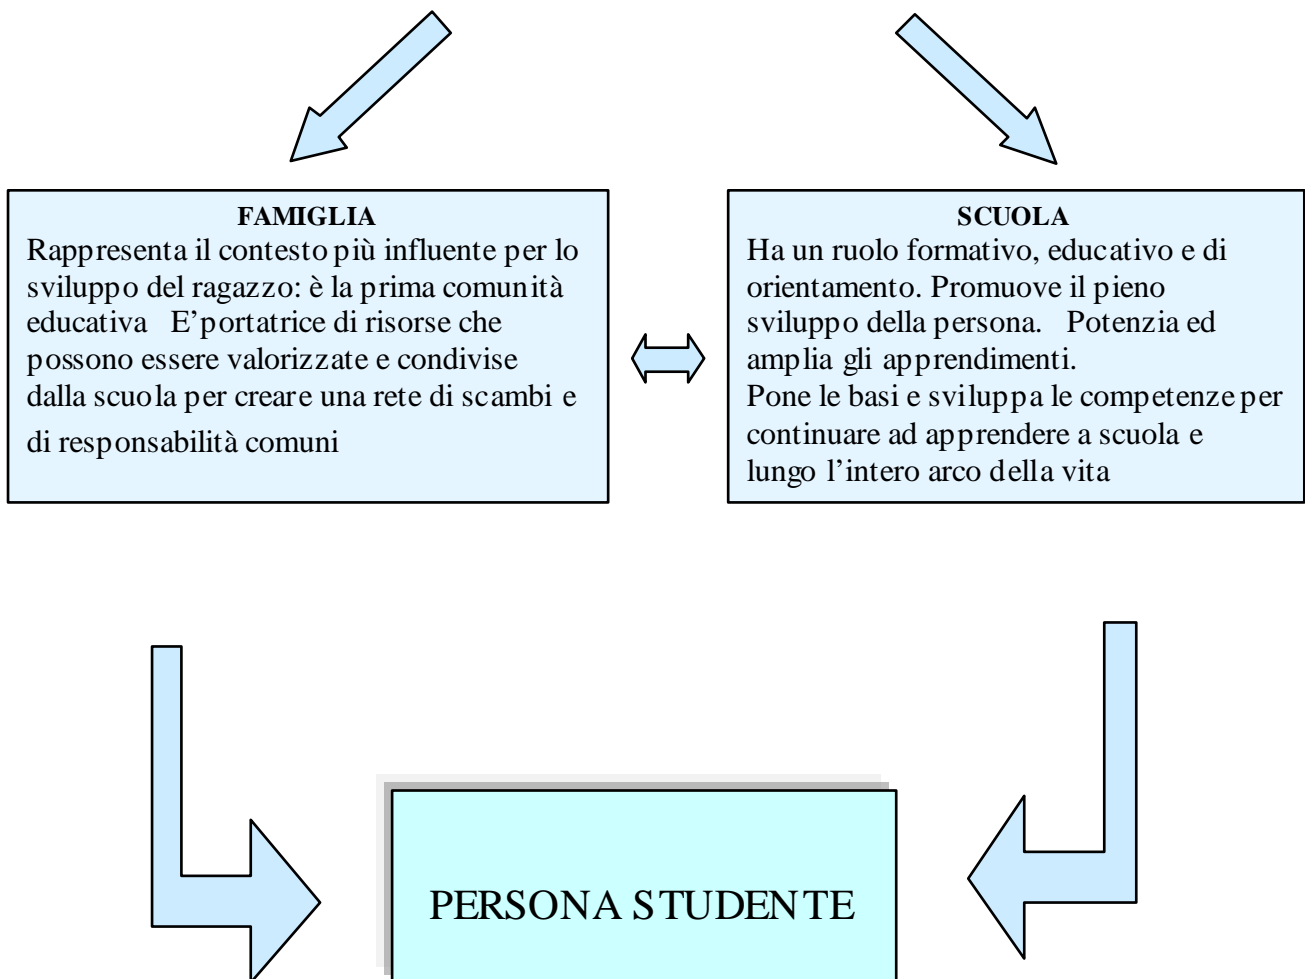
FAMIGLIA
Rappresenta il contesto più influente per lo sviluppo del ragazzo: è la prima comunità educativa E'portatrice di risorse che possono essere valorizzate e condivise dalla scuola per creare una rete di scambi e di responsabilità comuni

SCUOLA
Ha un ruolo formativo, educativo e di orientamento. Promuove il pieno sviluppo della persona. Potenzia ed amplia gli apprendimenti.
Pone le basi e sviluppa le competenze per continuare ad apprendere a scuola e lungo l'intero arco della vita

PERSONA STUDENTE